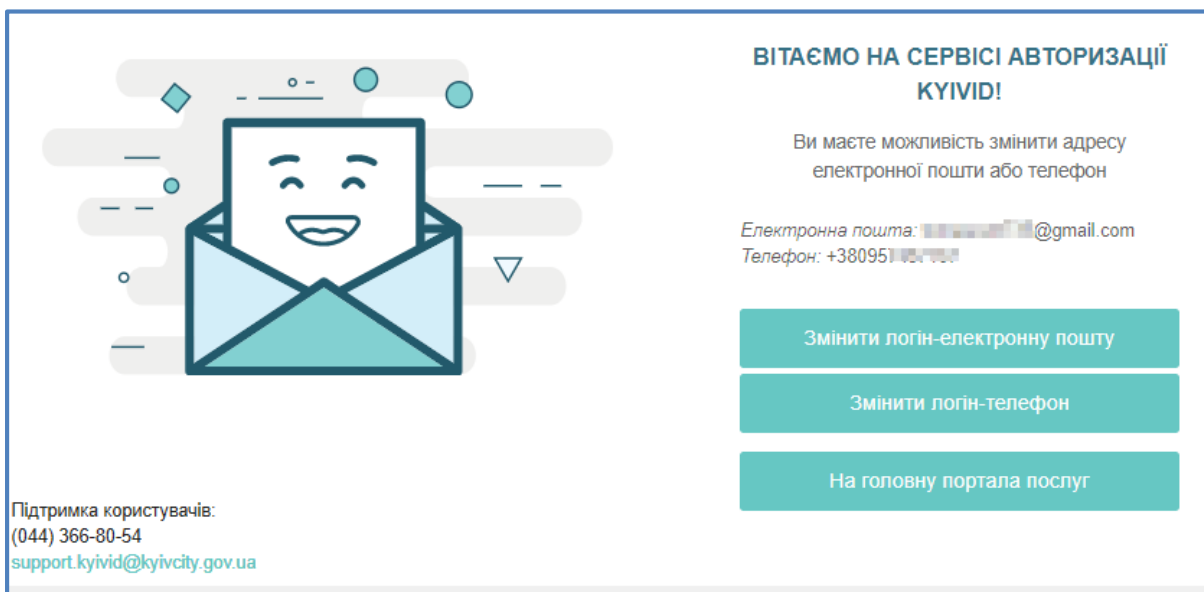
ВІТАЄМО НА СЕРВІСІ АВТОРИЗАЦІЇ KYIVID!

Ви маєте можливість змінити адресу електронної пошти або телефон

Електронна пошта: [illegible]@gmail.com
Телефон: +38095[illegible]

Змінити логін-електронну пошту

Змінити логін-телефон

На головну портала послуг

Підтримка користувачів:
(044) 366-80-54
support.kyivid@kyivcity.gov.ua